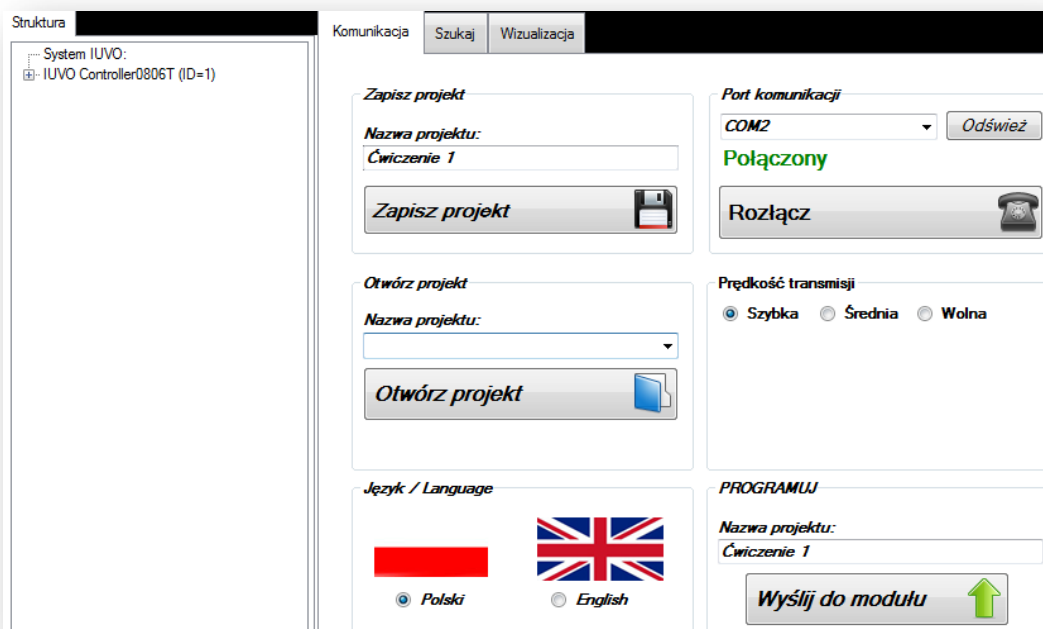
Struktura

System IUVO:
IUVO Controller0806T (ID=1)

Komunikacja | Szukaj | Wizualizacja

Zapisz projekt
Nazwa projektu:
Ćwiczenie 1
Zapisz projekt

Port komunikacji
COM2
Odśwież
Połączony
Rozłącz

Otwórz projekt
Nazwa projektu:
Otwórz projekt

Prędkość transmisji
Szybka Średnia Wolna

Język / Language
Polski English

PROGRAMUJ
Nazwa projektu:
Ćwiczenie 1
Wyślij do modułu